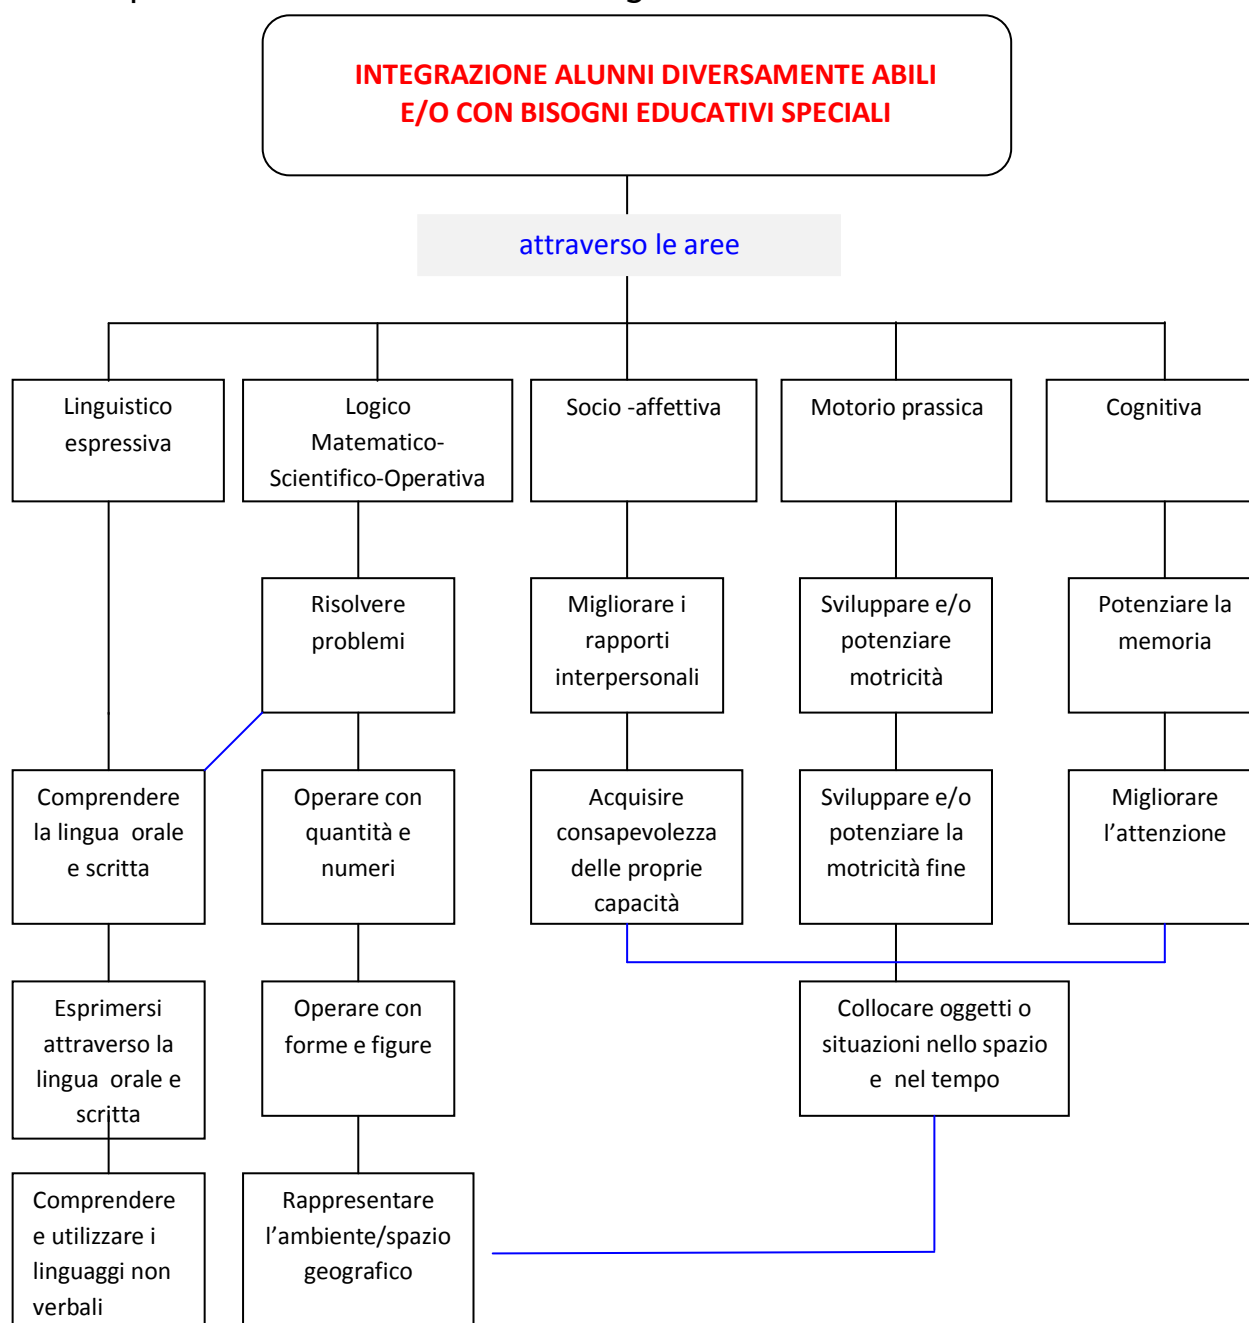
INTEGRAZIONE ALUNNI DIVERSAMENTE ABILI
E/O CON BISOGNI EDUCATIVI SPECIALI

attraverso le aree

Linguistico espressiva

Logico Matematico-Scientifico-Operativa

Socio -affettiva

Motorio prassica

Cognitiva

Risolvere problemi

Migliorare i rapporti interpersonali

Sviluppare e/o potenziare motricità

Potenziare la memoria

Comprendere la lingua orale e scritta

Operare con quantità e numeri

Acquisire consapevolezza delle proprie capacità

Sviluppare e/o potenziare la motricità fine

Migliorare l'attenzione

Esprimersi attraverso la lingua orale e scritta

Operare con forme e figure

Collocare oggetti o situazioni nello spazio e nel tempo

Comprendere e utilizzare i linguaggi non verbali

Rappresentare l'ambiente/spazio geografico